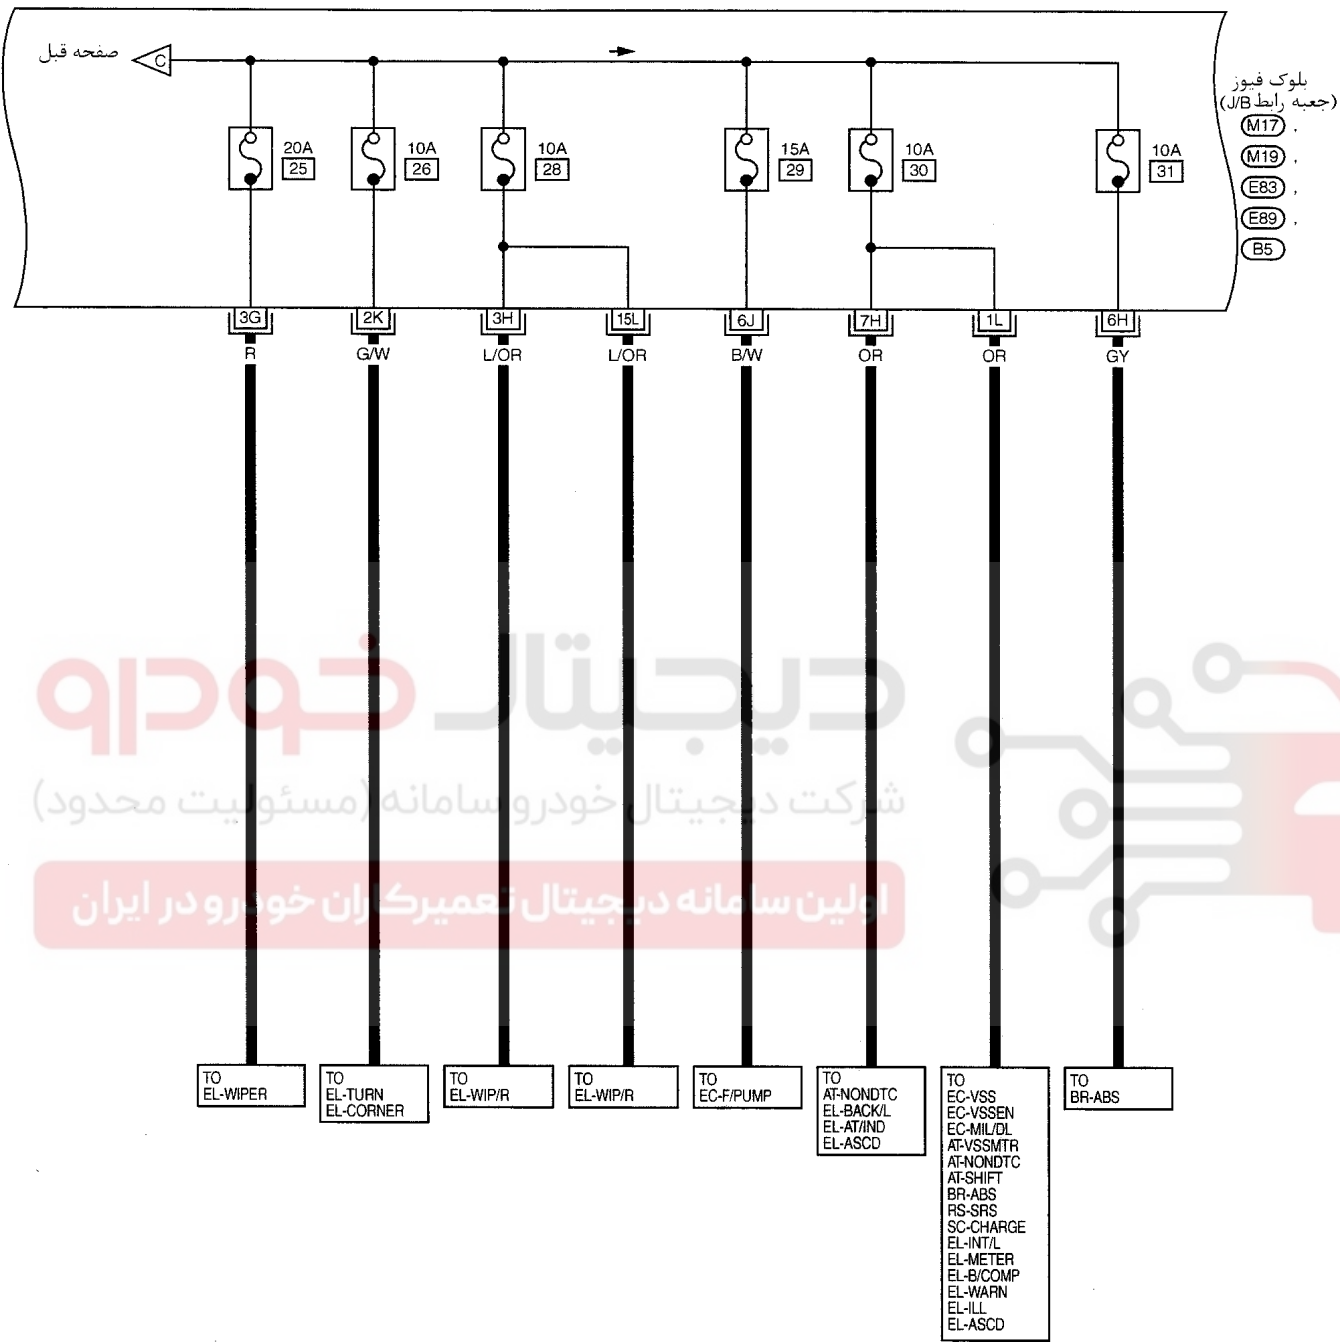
صفحه قبل
C

بلوک فیوز
(جعبه رابط J/B)
M17 ,
M19 ,
E83 ,
E89 ,
B5

20A
25
10A
26
10A
28
15A
29
10A
30
10A
31

3G
R
2K
G/W
3H
L/OR
15L
L/OR
6J
B/W
7H
OR
1L
OR
6H
GY

دیجیتال خودرو
شرکت دیجیتال خودروسامانه (مسئولیت محدود)
اولین سامانه دیجیتال تعمیرکاران خودرو در ایران

TO
EL-WIPER

TO
EL-TURN
EL-CORNER

TO
EL-WIP/R

TO
EL-WIP/R

TO
EC-F/PUMP

TO
AT-NONDTC
EL-BACK/L
EL-AT/IND
EL-ASCD

TO
EC-VSS
EC-VSSEN
EC-MIL/DL
AT-VSSMTR
AT-NONDTC
AT-SHIFT
BR-ABS
RS-SRS
SC-CHARGE
EL-INT/L
EL-METER
EL-B/COMP
EL-WARN
EL-ILL
EL-ASCD

TO
BR-ABS